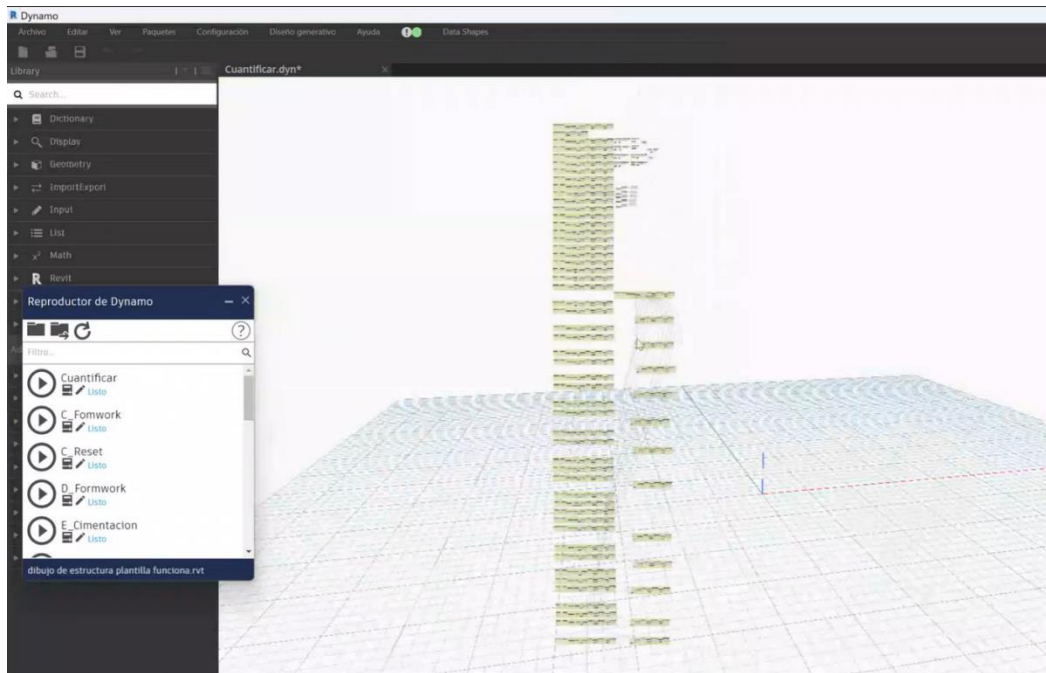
Dynamo

Archivo Editar Ver Paquetes Configuración Diseño generativo Ayuda Data Shapes

Library

Cuantificar.dyn*

Search...

Dictionary

Display

Geometry

ImportExport

Input

List

Math

Revit

Reproductor de Dynamo

Filtro...

Cuantificar
Listo

C_Fomwork
Listo

C_Reset
Listo

D_Formwork
Listo

E_Cimentacion
Listo

dibujo de estructura plantilla funciona.rvt